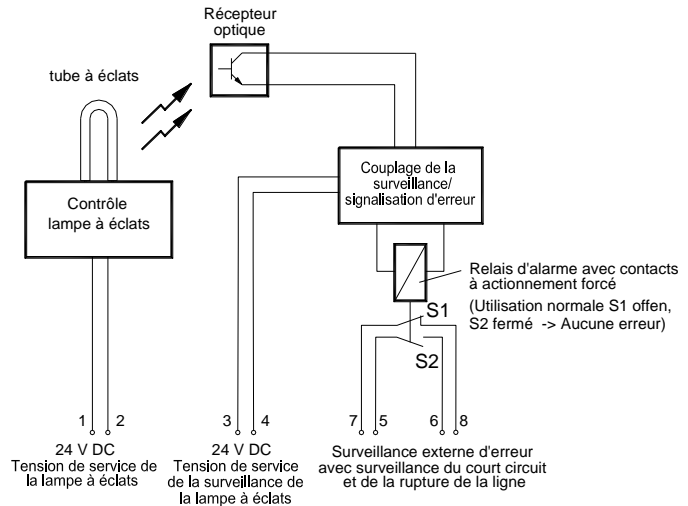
Récepteur optique

tube à éclats

Contrôle lampe à éclats

Couplage de la surveillance/ signalisation d'erreur

Relais d'alarme avec contacts à actionnement forcé
(Utilisation normale S1 offen, S2 fermé -> Aucune erreur)

S1

S2

1 2

3 4

7 5

6 8

24 V DC
Tension de service de la lampe à éclats

24 V DC
Tension de service de la surveillance de la lampe à éclats

Surveillance externe d'erreur avec surveillance du court circuit et de la rupture de la ligne